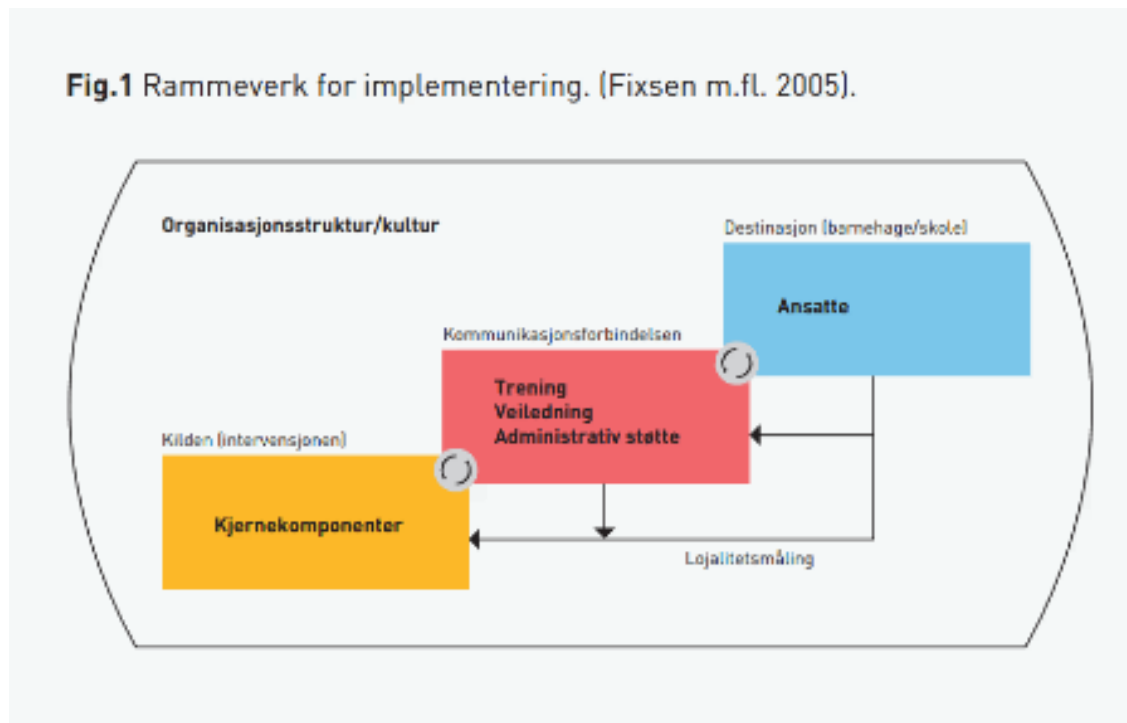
**Fig.1** Rammeverk for implementering. (Fixsen m.fl. 2005).

Organisasjonsstruktur/kultur

Destinasjon (barnehage/skole)

Ansatte

Kommunikasjonsforbindelsen

Trening
Veiledning
Administrativ støtte

Kilden (intervensjonen)

Kjernekomponenter

Lojalitetsmåling